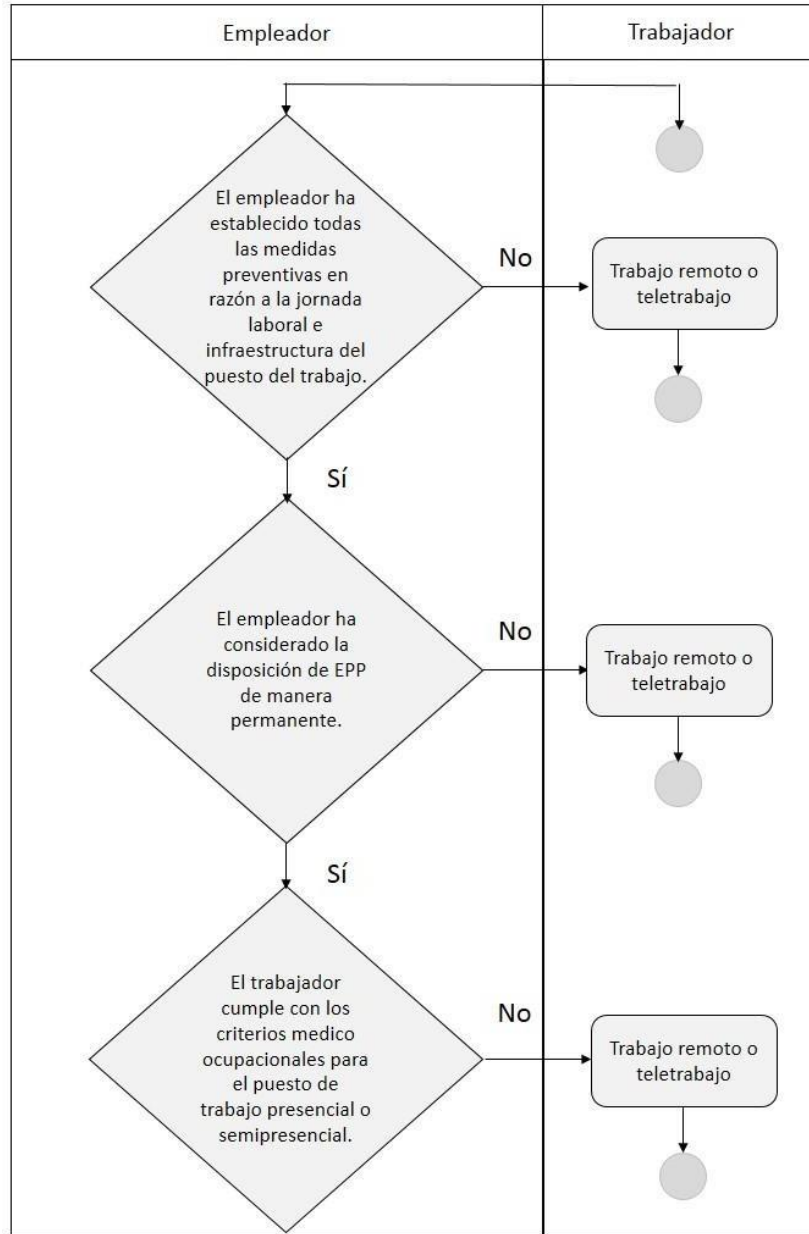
Empleador

Trabajador

El empleador ha establecido todas las medidas preventivas en razón a la jornada laboral e infraestructura del puesto del trabajo.

No

Trabajo remoto o teletrabajo

Sí

El empleador ha considerado la disposición de EPP de manera permanente.

No

Trabajo remoto o teletrabajo

Sí

El trabajador cumple con los criterios medico ocupacionales para el puesto de trabajo presencial o semipresencial.

No

Trabajo remoto o teletrabajo